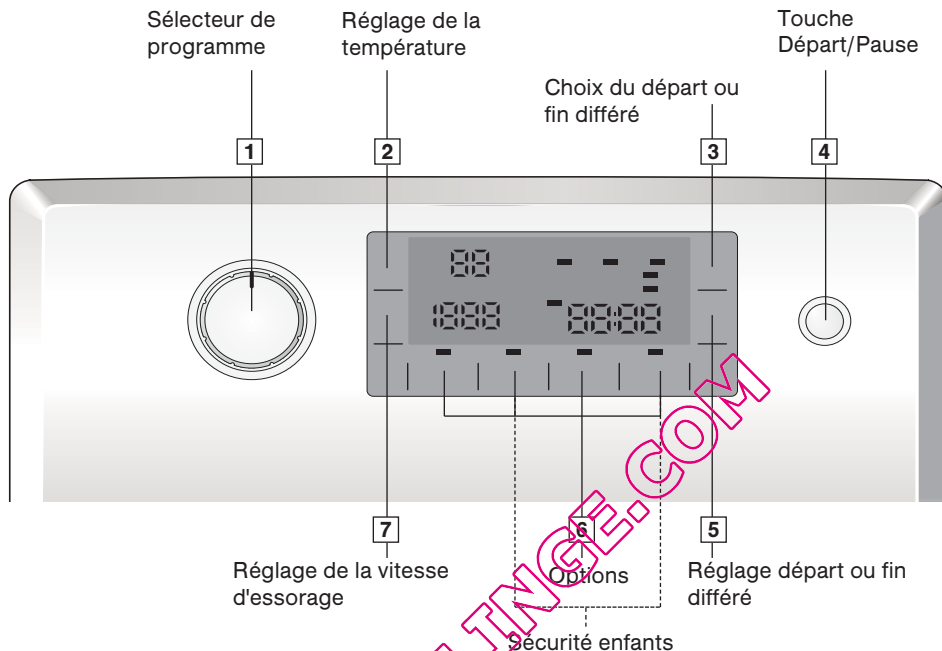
Sélecteur de programme

Réglage de la température

Touche Départ/Pause

Choix du départ ou fin différé

1

2

3

4

88

1888

88:88

7

6

5

Réglage de la vitesse d'essorage

Options

Réglage départ ou fin différé

Sécurité enfants

LINGE.COM